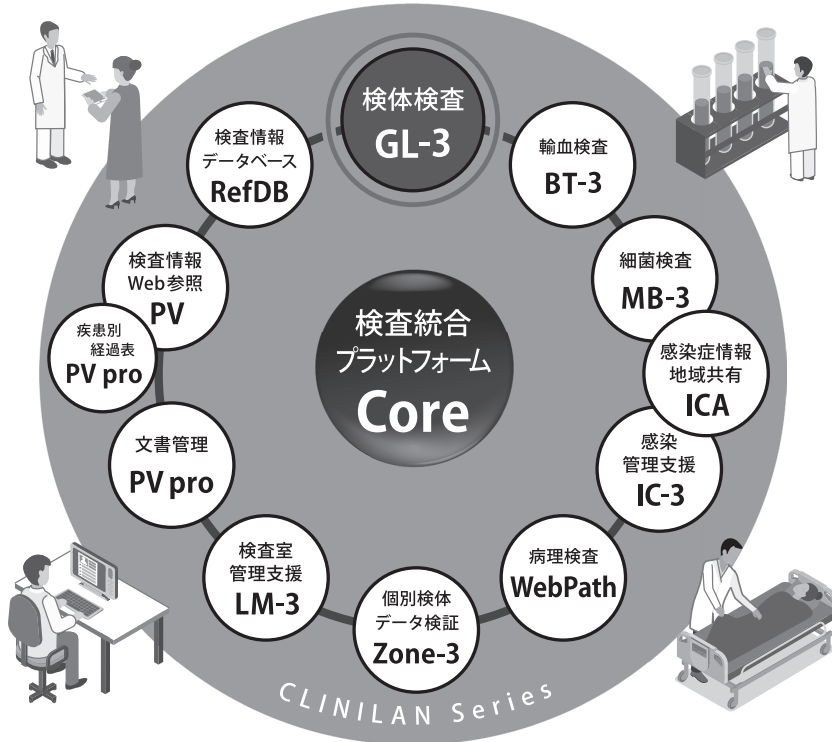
検体検査
GL-3

輸血検査
BT-3

細菌検査
MB-3

感染症情報
地域共有
ICA

感染
管理支援
IC-3

病理検査
WebPath

個別検体
データ検証
Zone-3

検査室
管理支援
LM-3

文書管理
PV pro

疾患別
経過表
PV pro

検査情報
Web参照
PV

検査情報
データベース
RefDB

検査統合
プラットフォーム
Core

CLINILAN Series